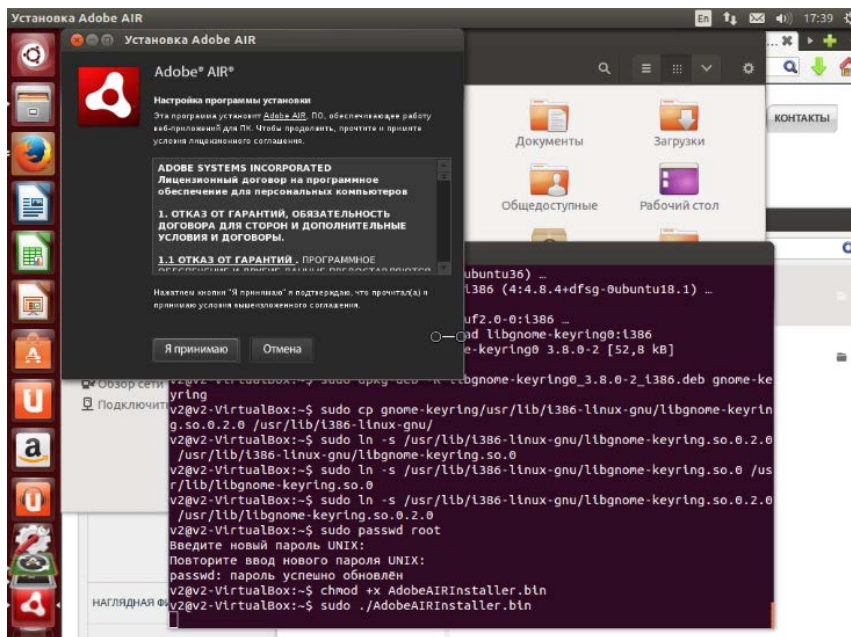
Установка Adobe AIR

En 17:39

Установка Adobe AIR

Adobe® AIR®

Настройка программы установки

Эта программа установит Adobe AIR. ПО, обеспечивающее работу веб-приложений для ПК. Чтобы продолжить, прочтите и примите условия лицензионного соглашения.

ADOBE SYSTEMS INCORPORATED
Лицензионный договор на программное обеспечение для персональных компьютеров

1. ОТКАЗ ОТ ГАРАНТИЙ, ОБЯЗАТЕЛЬНОСТЬ ДОГОВОРА ДЛЯ СТОРОН И ДОПОЛНИТЕЛЬНЫЕ УСЛОВИЯ И ДОГОВОРЫ.

1.1 ОТКАЗ ОТ ГАРАНТИЙ . ПРОГРАММНОЕ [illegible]

Нажатием кнопки "Я принимаю" я подтверждаю, что прочитал(а) и принимаю условия вышеизложенного соглашения.

Я принимаю

Отмена

Документы

Загрузки

Общедоступные

Рабочий стол

КОНТАКТЫ

Обзор сети

Подключит

НАГЛЯДНАЯ Ф

ubuntu36) …
i386 (4:4.8.4+dfsg-0ubuntu18.1) …
uf2.0-0:i386
ad libgnome-keyring0:i386
e-keyring0 3.8.0-2 [52,8 kB]
v2@v2-VirtualBox:~$ sudo dpkg deb -x libgnome-keyring0_3.8.0-2_i386.deb gnome-keyring
v2@v2-VirtualBox:~$ sudo cp gnome-keyring/usr/lib/i386-linux-gnu/libgnome-keyring.so.0.2.0 /usr/lib/i386-linux-gnu/
v2@v2-VirtualBox:~$ sudo ln -s /usr/lib/i386-linux-gnu/libgnome-keyring.so.0.2.0 /usr/lib/i386-linux-gnu/libgnome-keyring.so.0
v2@v2-VirtualBox:~$ sudo ln -s /usr/lib/i386-linux-gnu/libgnome-keyring.so.0 /usr/lib/libgnome-keyring.so.0
v2@v2-VirtualBox:~$ sudo ln -s /usr/lib/i386-linux-gnu/libgnome-keyring.so.0.2.0 /usr/lib/libgnome-keyring.so.0.2.0
v2@v2-VirtualBox:~$ sudo passwd root
Введите новый пароль UNIX:
Повторите ввод нового пароля UNIX:
passwd: пароль успешно обновлён
v2@v2-VirtualBox:~$ chmod +x AdobeAIRInstaller.bin
v2@v2-VirtualBox:~$ sudo ./AdobeAIRInstaller.bin